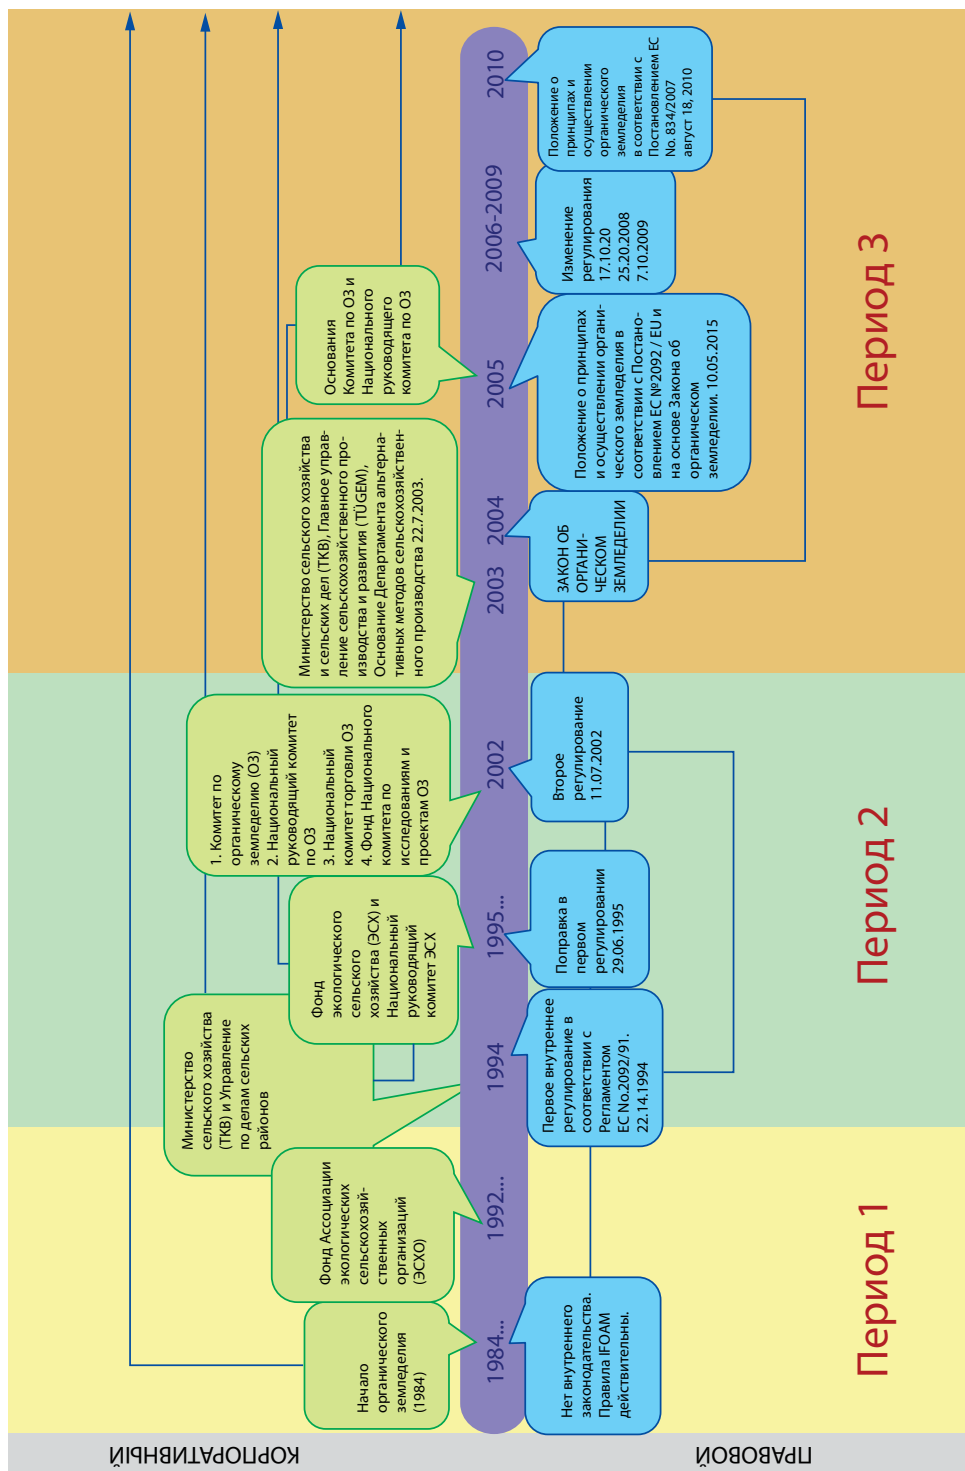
1984...
1992...
1994
1995...
2002
2003
2004
2005
2006-2009
2010

Начало органического земледелия (1984)

Фонд Ассоциации экологических сельскохозяйственных организаций (ЭСХО)

Министерство сельского хозяйства (ТКВ) и Управление по делам сельских районов

Фонд экологического сельского хозяйства (ЭСХ) и Национальный руководящий комитет ЭСХ

1. Комитет по органическому земледелию (ОЗ)
2. Национальный руководящий комитет по ОЗ
3. Национальный комитет торговли ОЗ
4. Фонд Национального комитета по исследованиям и проектам ОЗ

Министерство сельского хозяйства и сельских дел (ТКВ), Главное управление сельскохозяйственного производства и развития (TÜGEM), Основание Департамента альтернативных методов сельскохозяйственного производства 22.7.2003.

Основания Комитета по ОЗ и Национального руководящего комитета по ОЗ

Нет внутреннего законодательства. Правила IFOAM действительны.

Первое внутреннее регулирование в соответствии с Регламентом ЕС No.2092/91. 22.14.1994

Поправка в первом регулировании 29.06.1995

Второе регулирование 11.07.2002

ЗАКОН ОБ ОРГАНИЧЕСКОМ ЗЕМЛЕДЕЛИИ

Положение о принципах и осуществлении органического земледелия в соответствии с Постановлением ЕС №2092 / EU и на основе Закона об органическом земледелии. 10.05.2015

Изменение регулирования 17.10.20 25.20.2008 7.10.2009

Положение о принципах и осуществлении органического земледелия в соответствии с Постановлением ЕС No. 834/2007 август 18, 2010

Период 1
Период 2
Период 3

КОРПОРАТИВНЫЙ
ПРАВОВОЙ